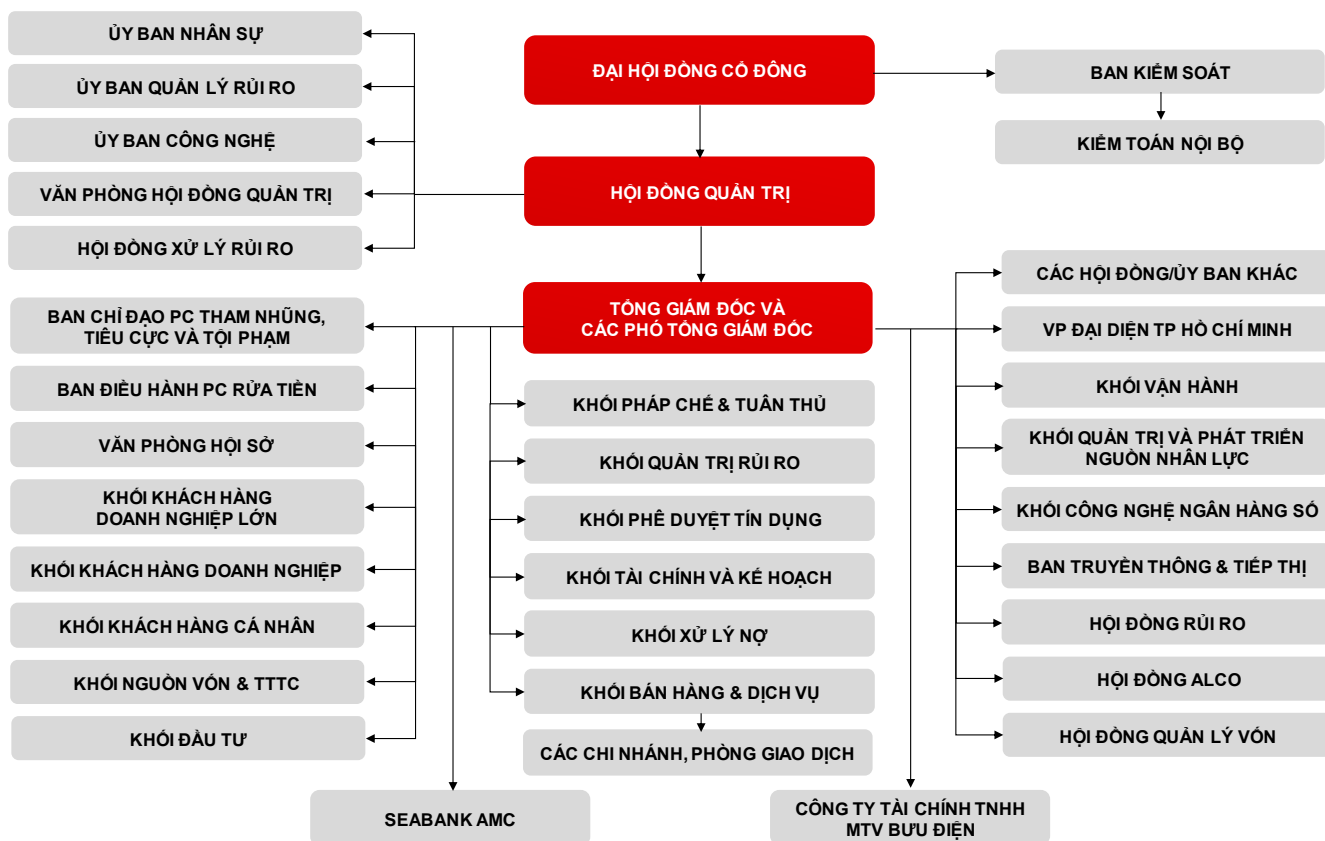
ỦY BAN NHÂN SỰ

ỦY BAN QUẢN LÝ RỦI RO

ỦY BAN CÔNG NGHỆ

VĂN PHÒNG HỘI ĐỒNG QUẢN TRỊ

HỘI ĐỒNG XỬ LÝ RỦI RO

ĐẠI HỘI ĐỒNG CỔ ĐÔNG

HỘI ĐỒNG QUẢN TRỊ

BAN KIỂM SOÁT

KIỂM TOÁN NỘI BỘ

TỔNG GIÁM ĐỐC VÀ CÁC PHÓ TỔNG GIÁM ĐỐC

BAN CHỈ ĐẠO PC THAM NHŨNG, TIÊU CỰC VÀ TỘI PHẠM

BAN ĐIỀU HÀNH PC RỬA TIỀN

VĂN PHÒNG HỘI SỞ

KHỐI KHÁCH HÀNG DOANH NGHIỆP LỚN

KHỐI KHÁCH HÀNG DOANH NGHIỆP

KHỐI KHÁCH HÀNG CÁ NHÂN

KHỐI NGUỒN VỐN & TTTC

KHỐI ĐẦU TƯ

KHỐI PHÁP CHẾ & TUÂN THỦ

KHỐI QUẢN TRỊ RỦI RO

KHỐI PHÊ DUYỆT TÍN DỤNG

KHỐI TÀI CHÍNH VÀ KẾ HOẠCH

KHỐI XỬ LÝ NỢ

KHỐI BÁN HÀNG & DỊCH VỤ

CÁC CHI NHÁNH, PHÒNG GIAO DỊCH

CÁC HỘI ĐỒNG/ỦY BAN KHÁC

VP ĐẠI DIỆN TP HỒ CHÍ MINH

KHỐI VẬN HÀNH

KHỐI QUẢN TRỊ VÀ PHÁT TRIỂN NGUỒN NHÂN LỰC

KHỐI CÔNG NGHỆ NGÂN HÀNG SỐ

BAN TRUYỀN THÔNG & TIẾP THỊ

HỘI ĐỒNG RỦI RO

HỘI ĐỒNG ALCO

HỘI ĐỒNG QUẢN LÝ VỐN

SEABANK AMC

CÔNG TY TÀI CHÍNH TNHH MTV BƯU ĐIỆN